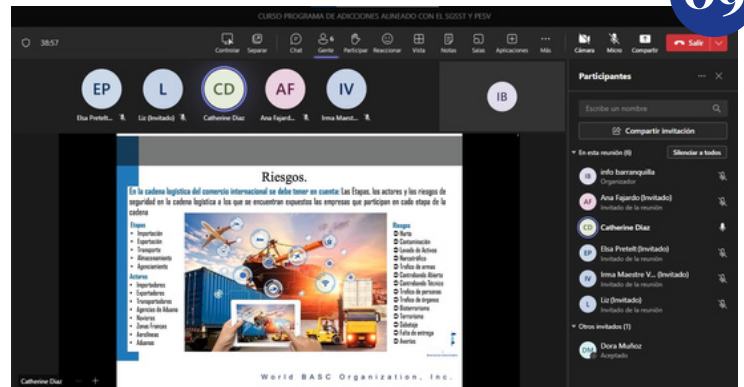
CURSO PROGRAMA DE ADICCIONES ALINEADO CON EL SGSST Y PESV

09

38:57

Controlar Separar Chat Gente Participar Reaccionar Vista Notas Salas Aplicaciones Más Cámara Micro Compartir Salir

EP Elsa Pretelt...
L Liz (Invitado)
CD Catherine Diaz
AF Ana Fajard...
IV Irma Maest...
IB

Participantes

Escribe un nombre

Compartir invitación

En esta reunión (6) Silenciar a todos

IB info barranquilla Organizador
AF Ana Fajardo (Invitado) Invitado de la reunión
CD Catherine Diaz
EP Elsa Pretelt (Invitado) Invitado de la reunión
IV Irma Maestre V... (Invitado) Invitado de la reunión
L Liz (Invitado) Invitado de la reunión

Otros invitados (1)

DM Dora Muñoz Aceptado

Riesgos.

En la cadena logística del comercio internacional se debe tener en cuenta: Las Etapas, los actores y los riesgos de seguridad en la cadena logística a los que se encuentran expuestos las empresas que participan en cada etapa de la cadena

Etapas
• Importación
• Exportación
• Transporte
• Almacenamiento
• Agenciamiento

Actores
• Importadores
• Exportadores
• Transportadores
• Agencias de Aduana
• Navieras
• Zonas Francas
• Aerolíneas
• Aduanas

Riesgos
• Hurto
• Contaminación
• Lavado de Activos
• Narcotráfico
• Tráfico de armas
• Contrabando Abierto
• Contrabando Técnico
• Tráfico de personas
• Tráfico de órganos
• Bioterrorismo
• Terrorismo
• Sabotaje
• Falta de entrega
• Averías

World BASC Organization, Inc.

Catherine Diaz